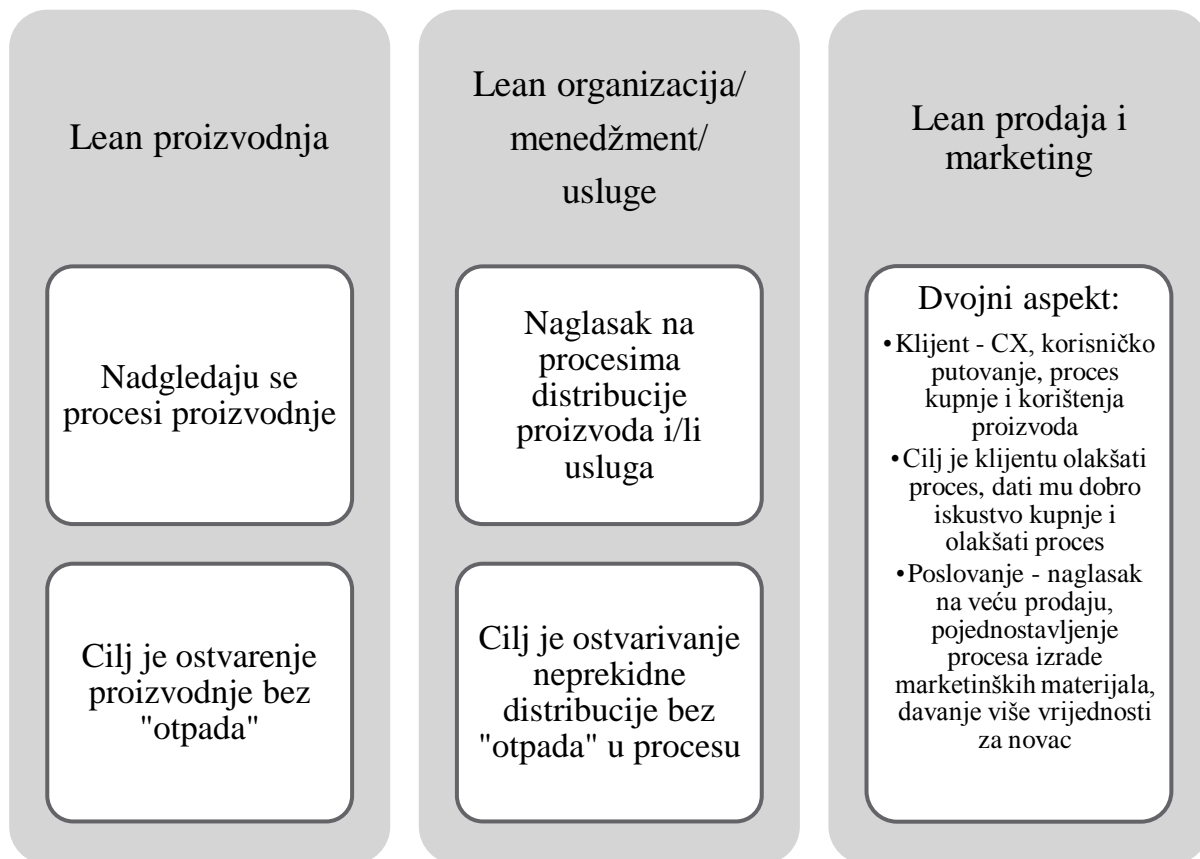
Lean proizvodnja

Nadgledaju se procesi proizvodnje

Cilj je ostvarenje proizvodnje bez "otpada"

Lean organizacija/ menedžment/ usluge

Naglasak na procesima distribucije proizvoda i/li usluga

Cilj je ostvarivanje neprekidne distribucije bez "otpada" u procesu

Lean prodaja i marketing

Dvojni aspekt:

• Klijent - CX, korisničko putovanje, proces kupnje i korištenja proizvoda
• Cilj je klijentu olakšati proces, dati mu dobro iskustvo kupnje i olakšati proces
• Poslovanje - naglasak na veću prodaju, pojednostavljenje procesa izrade marketinških materijala, davanje više vrijednosti za novac